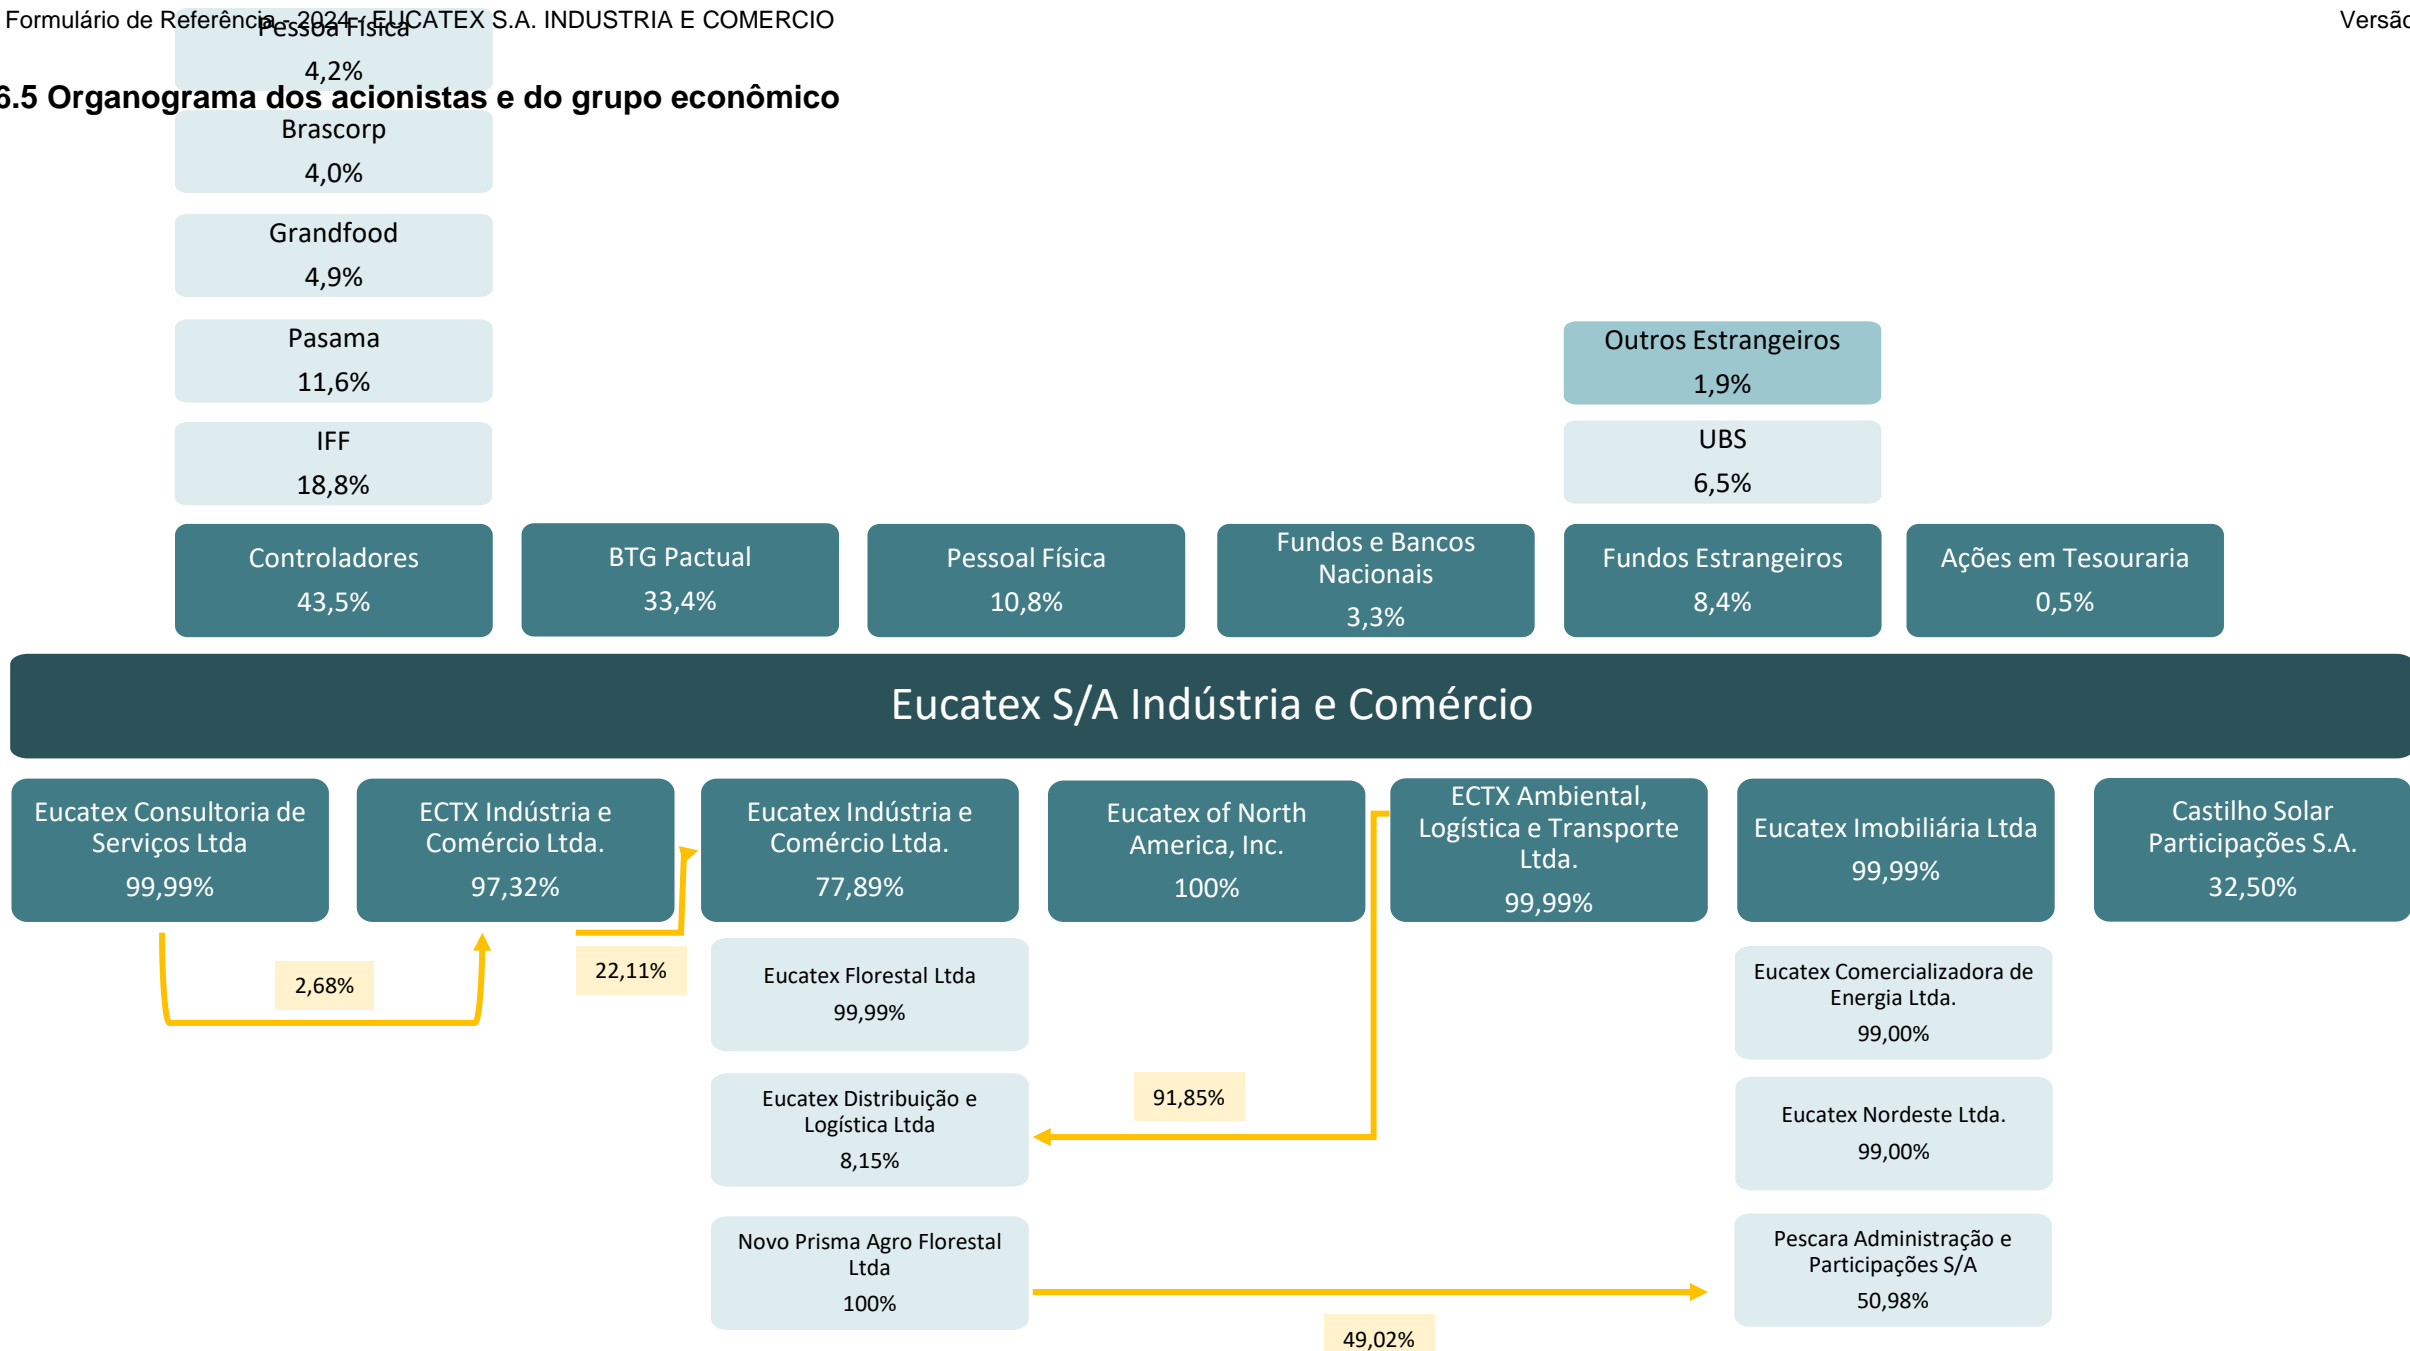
Formulário de Referência - 2024 - EUCATEX S.A. INDUSTRIA E COMERCIO

Versão

6.5 Organograma dos acionistas e do grupo econômico

Pessoa Física
4,2%

Brascorp
4,0%

Grandfood
4,9%

Pasama
11,6%

IFF
18,8%

Outros Estrangeiros
1,9%

UBS
6,5%

Controladores
43,5%

BTG Pactual
33,4%

Pessoal Física
10,8%

Fundos e Bancos Nacionais
3,3%

Fundos Estrangeiros
8,4%

Ações em Tesouraria
0,5%

Eucatex S/A Indústria e Comércio

Eucatex Consultoria de Serviços Ltda
99,99%

ECTX Indústria e Comércio Ltda.
97,32%

Eucatex Indústria e Comércio Ltda.
77,89%

Eucatex of North America, Inc.
100%

ECTX Ambiental, Logística e Transporte Ltda.
99,99%

Eucatex Imobiliária Ltda
99,99%

Castilho Solar Participações S.A.
32,50%

2,68%

22,11%

Eucatex Florestal Ltda
99,99%

Eucatex Comercializadora de Energia Ltda.
99,00%

91,85%

Eucatex Distribuição e Logística Ltda
8,15%

Eucatex Nordeste Ltda.
99,00%

Novo Prisma Agro Florestal Ltda
100%

Pescara Administração e Participações S/A
50,98%

49,02%